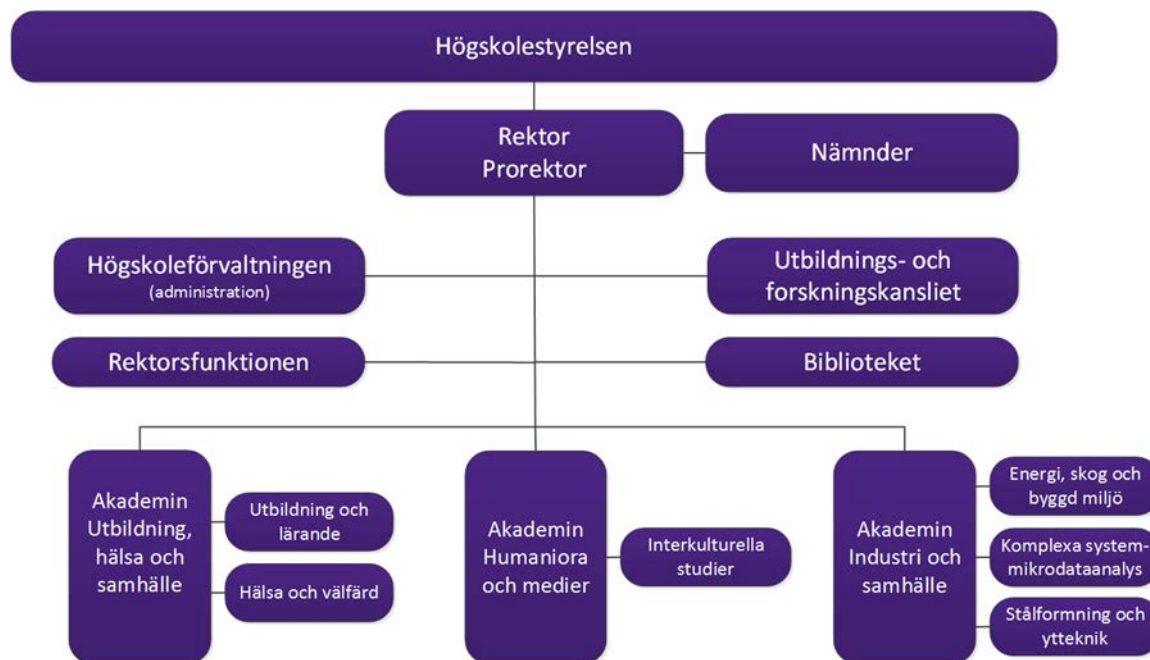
Högskolestyrelsen

Rektor
Prorektor

Nämnder

Högskoleförvaltningen
(administration)

Utbildnings- och forskningskansliet

Rektorsfunktionen

Biblioteket

Akademin Utbildning, hälsa och samhälle

Utbildning och lärande

Hälsa och välfärd

Akademin Humaniora och medier

Interkulturella studier

Akademin Industri och samhälle

Energi, skog och byggd miljö

Komplexa system-mikrodataanalys

Stålformning och ytteknik